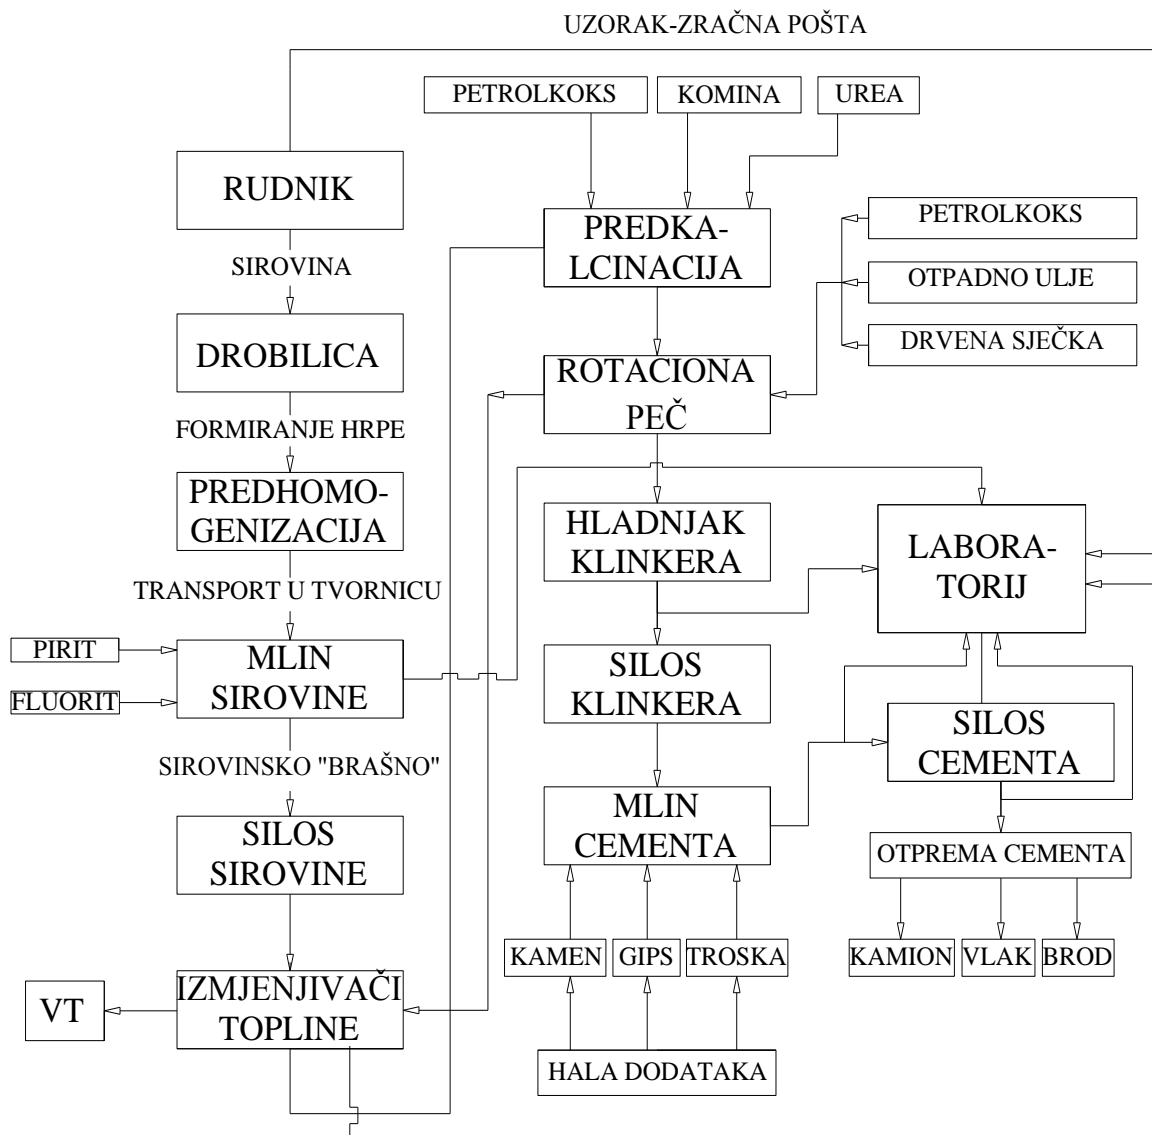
UZORAK-ZRAČNA POŠTA

RUDNIK

SIROVINA

DROBILICA

FORMIRANJE HRPE

PREDHOMOGENIZACIJA

TRANSPORT U TVORNICU

PIRIT

FLUORIT

MLIN SIROVINE

SIROVINSKO "BRAŠNO"

SILOS SIROVINE

VT

IZMJENJIVAČI TOPLINE

PETROLKOKS

KOMINA

UREA

PREDKALCINACIJA

PETROLKOKS

OTPADNO ULJE

DRVENA SJEČKA

ROTACIONA PEČ

HLADNJAK KLINKERA

LABORATORIJ

SILOS KLINKERA

SILOS CEMENTA

MLIN CEMENTA

OTPREMA CEMENTA

KAMEN

GIPS

TROSKA

KAMION

VLAK

BROD

HALA DODATAKA